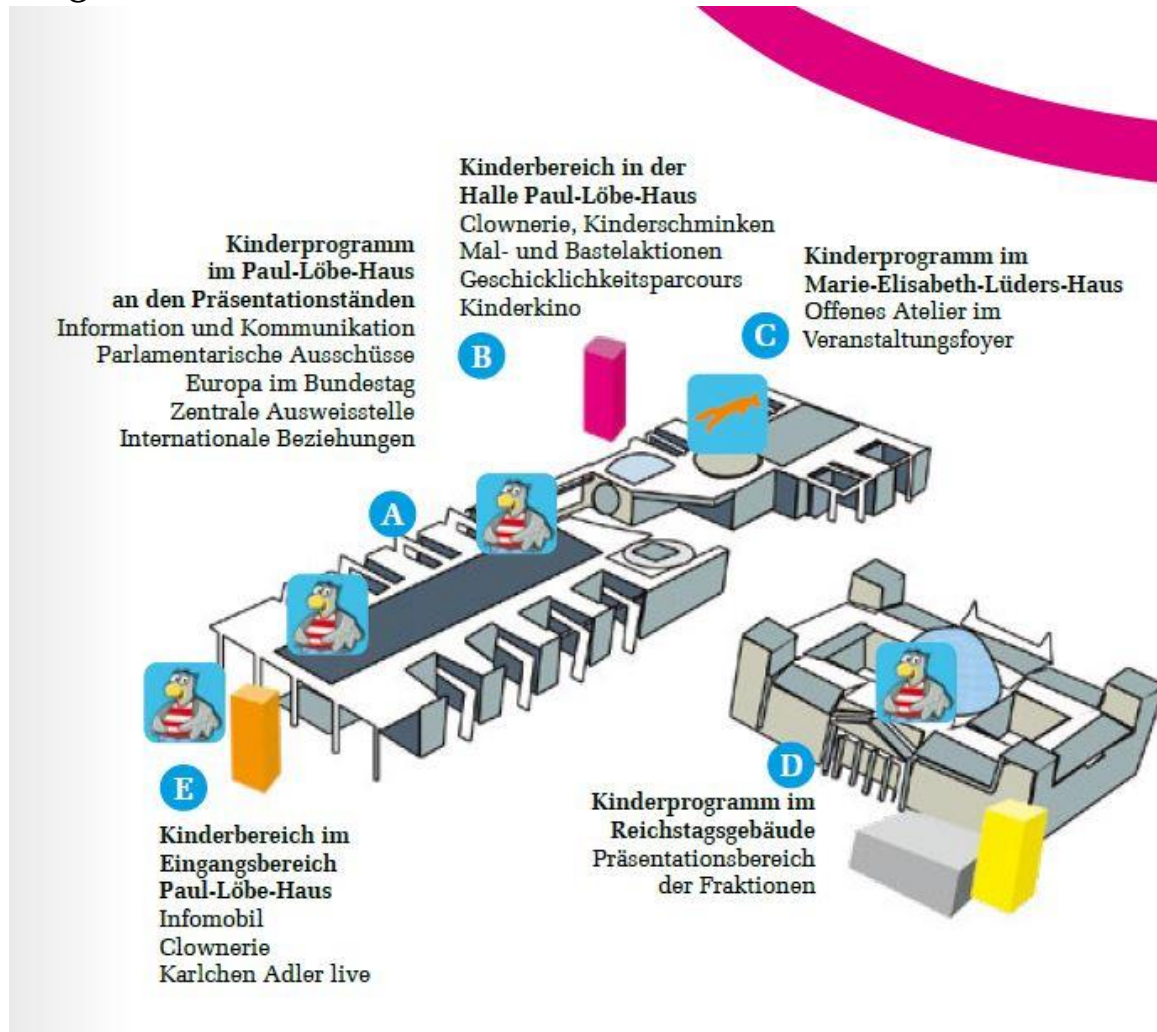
Kinderbereich in der
Halle Paul-Löbe-Haus
Clownerie, Kinderschminken
Mal- und Bastelaktionen
Geschicklichkeitsparcours
Kinderkino

Kinderprogramm
im Paul-Löbe-Haus
an den Präsentationständen
Information und Kommunikation
Parlamentarische Ausschüsse
Europa im Bundestag
Zentrale Ausweisstelle
Internationale Beziehungen

Kinderprogramm im
Marie-Elisabeth-Lüders-Haus
Offenes Atelier im
Veranstaltungsfoyer

B

C

A

E

D

Kinderbereich im
Eingangsbereich
Paul-Löbe-Haus
Infomobil
Clownerie
Karlchen Adler live

Kinderprogramm im
Reichstagsgebäude
Präsentationsbereich
der Fraktionen